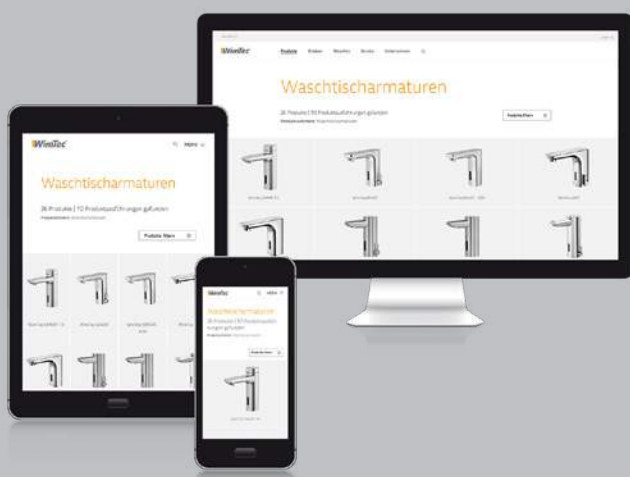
WimTec
Produkte
Waschtischarmaturen
26 Produkte | 72 Produktausführungen gefunden
Produkte filtern

WimTec
MENU
Waschtischarmaturen
26 Produkte | 72 Produktausführungen gefunden
Produkte filtern

WimTec
MENU
Waschtischarmaturen
26 Produkte | 72 Produktausführungen gefunden
Produkte filtern